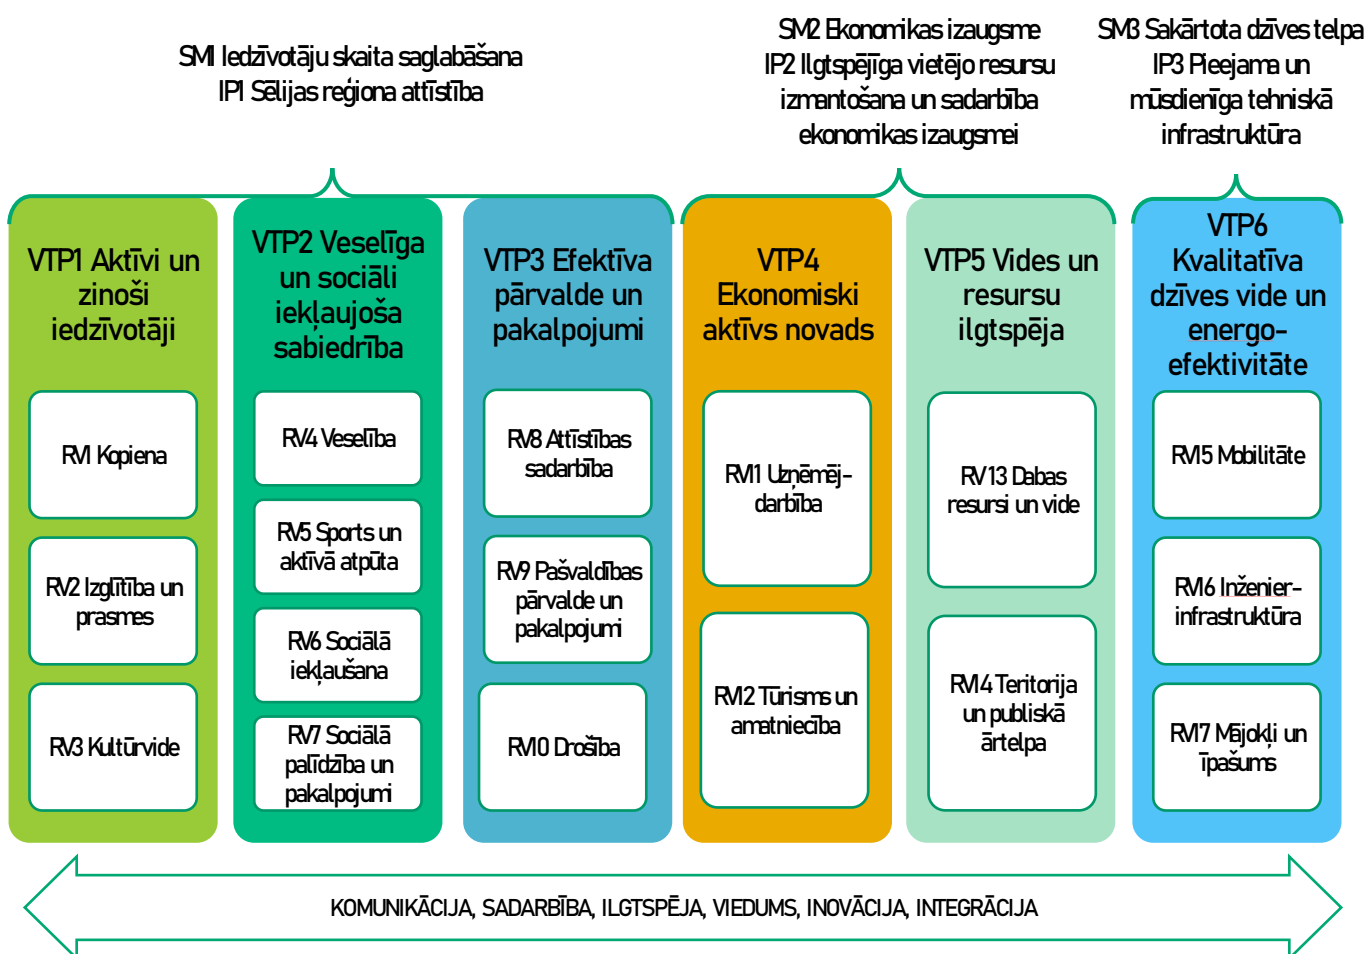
SM1 Iedzīvotāju skaita saglabāšana
IP1 Sēlijas reģiona attīstība

SM2 Ekonomikas izaugsme
IP2 Ilgtspējīga vietējo resursu izmantošana un sadarbība ekonomikas izaugsmei

SM3 Sakārtota dzīves telpa
IP3 Pieejama un mūsdienīga tehniskā infrastruktūra

VTP1 Aktīvi un zinoši iedzīvotāji

RV1 Kopiena

RV2 Izglītība un prasmes

RV3 Kultūrvide

VTP2 Veselīga un sociāli iekļaujoša sabiedrība

RV4 Veselība

RV5 Sports un aktīvā atpūta

RV6 Sociālā iekļaušana

RV7 Sociālā palīdzība un pakalpojumi

VTP3 Efektīva pārvalde un pakalpojumi

RV8 Attīstības sadarbība

RV9 Pašvaldības pārvalde un pakalpojumi

RV10 Drošība

VTP4 Ekonomiski aktīvs novads

RV11 Uzņēmējdarbība

RV12 Tūrisms un amatniecība

VTP5 Vides un resursu ilgtspēja

RV13 Dabas resursi un vide

RV14 Teritorija un publiskā ārtelpa

VTP6 Kvalitatīva dzīves vide un energoefektivitāte

RV15 Mobilitāte

RV16 Inženierinfrastruktūra

RV17 Mājokļi un īpašums

KOMUNIKĀCIJA, SADARBĪBA, ILGTSPĒJA, VIEDUMS, INOVĀCIJA, INTEGRĀCIJA